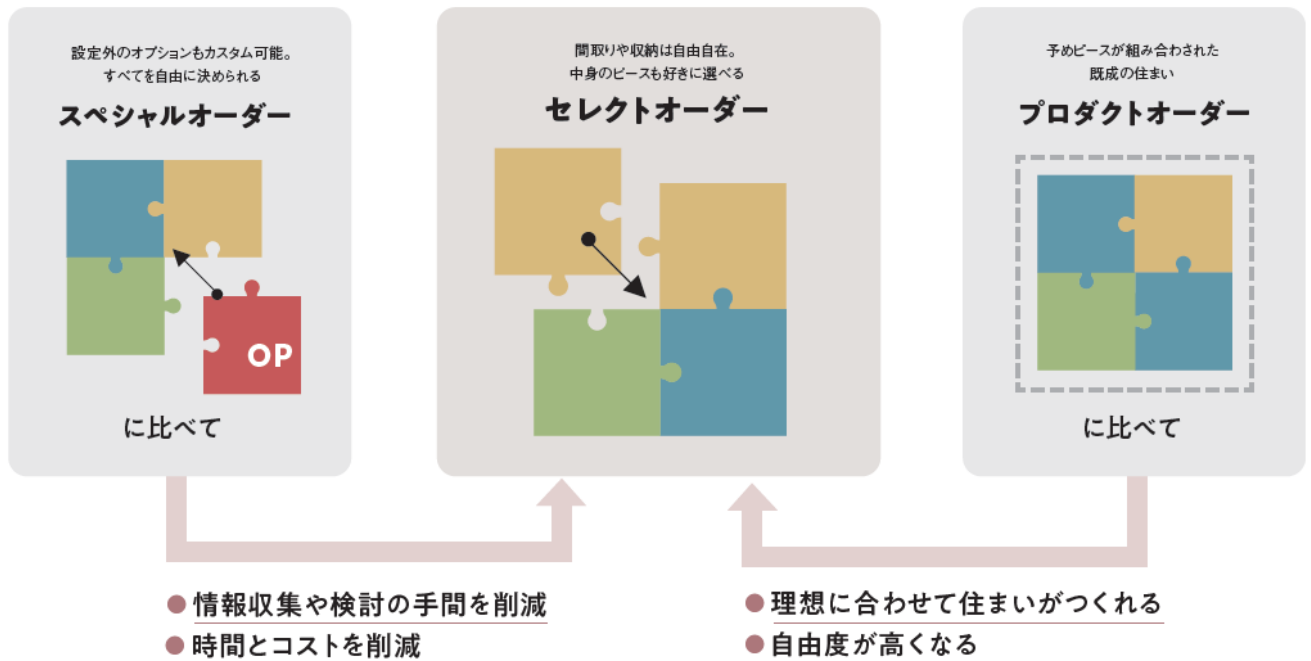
設定外のオプションもカスタム可能。
すべてを自由に決められる

スペシャルオーダー

OP

に比べて

間取りや収納は自由自在。
中身のピースも好きに選べる

セレクトオーダー

予めピースが組み合わされた
既成の住まい

プロダクトオーダー

に比べて

● 情報収集や検討の手間を削減
● 時間とコストを削減

● 理想に合わせて住まいがつくれる
● 自由度が高くなる